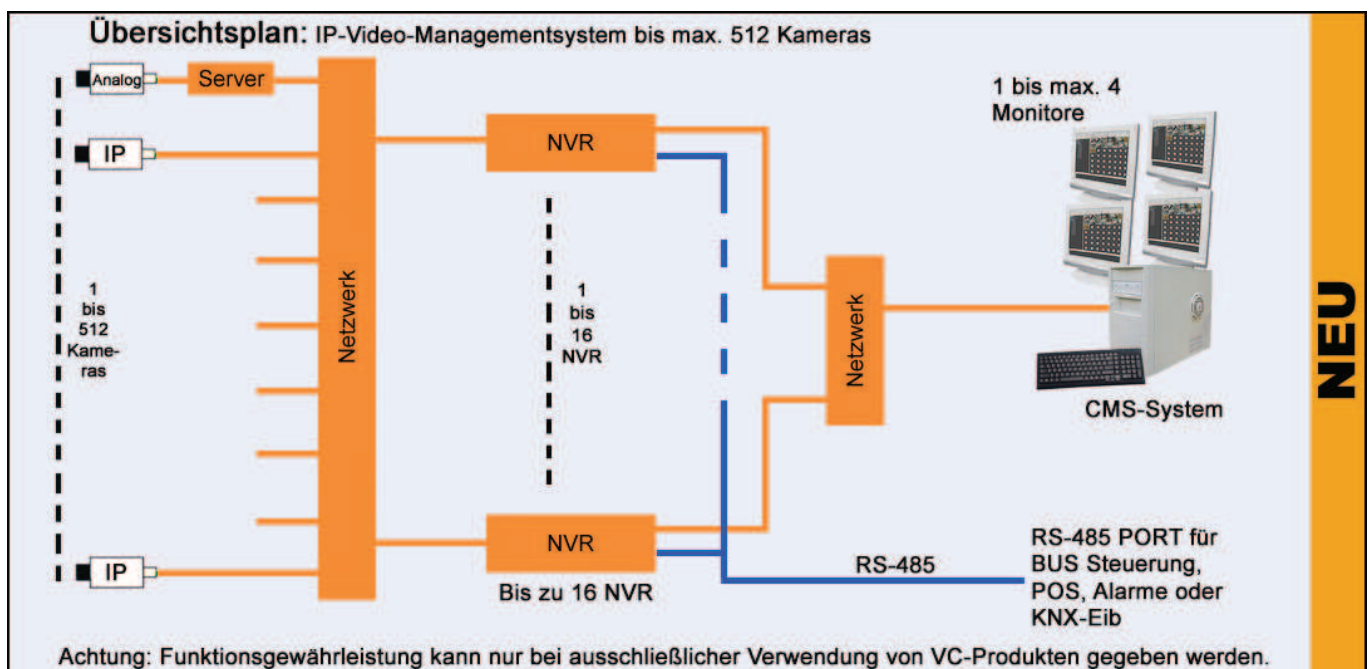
Übersichtsplan: IP-Video-Managementsystem bis max. 512 Kameras

Analog

Server

IP

Netzwerk

NVR

1 bis max. 4 Monitore

1 bis 512 Kameras

1 bis 16 NVR

Netzwerk

CMS-System

NEU

IP

NVR

Bis zu 16 NVR

RS-485

RS-485 PORT für BUS Steuerung, POS, Alarme oder KNX-Eib

Achtung: Funktionsgewährleistung kann nur bei ausschließlicher Verwendung von VC-Produkten gegeben werden.